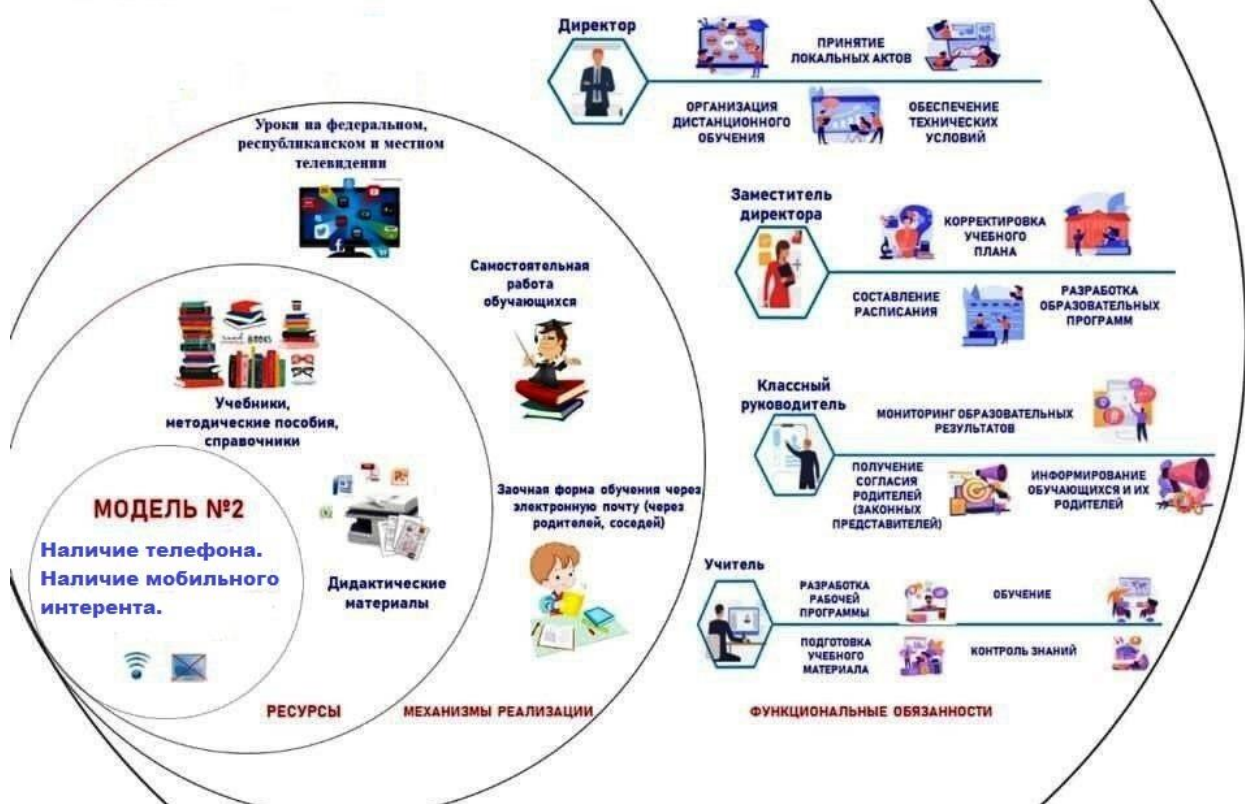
Директор

ПРИНЯТИЕ ЛОКАЛЬНЫХ АКТОВ

ОРГАНИЗАЦИЯ ДИСТАНЦИОННОГО ОБУЧЕНИЯ

ОБЕСПЕЧЕНИЕ ТЕХНИЧЕСКИХ УСЛОВИЙ

Уроки на федеральном, республиканском и местном телевидении

Заместитель директора

КОРРЕКТИРОВКА УЧЕБНОГО ПЛАНА

СОСТАВЛЕНИЕ РАСПИСАНИЯ

РАЗРАБОТКА ОБРАЗОВАТЕЛЬНЫХ ПРОГРАММ

Самостоятельная работа обучающихся

Учебники, методические пособия, справочники

Классный руководитель

МОНИТОРИНГ ОБРАЗОВАТЕЛЬНЫХ РЕЗУЛЬТАТОВ

ПОЛУЧЕНИЕ СОГЛАСИЯ РОДИТЕЛЕЙ (ЗАКОННЫХ ПРЕДСТАВИТЕЛЕЙ)

ИНФОРМИРОВАНИЕ ОБУЧАЮЩИХСЯ И ИХ РОДИТЕЛЕЙ

МОДЕЛЬ №2

Наличие телефона.
Наличие мобильного интерента.

Дидактические материалы

Заочная форма обучения через электронную почту (через родителей, соседей)

Учитель

РАЗРАБОТКА РАБОЧЕЙ ПРОГРАММЫ

ОБУЧЕНИЕ

ПОДГОТОВКА УЧЕБНОГО МАТЕРИАЛА

КОНТРОЛЬ ЗНАНИЙ

РЕСУРСЫ

МЕХАНИЗМЫ РЕАЛИЗАЦИИ

ФУНКЦИОНАЛЬНЫЕ ОБЯЗАННОСТИ